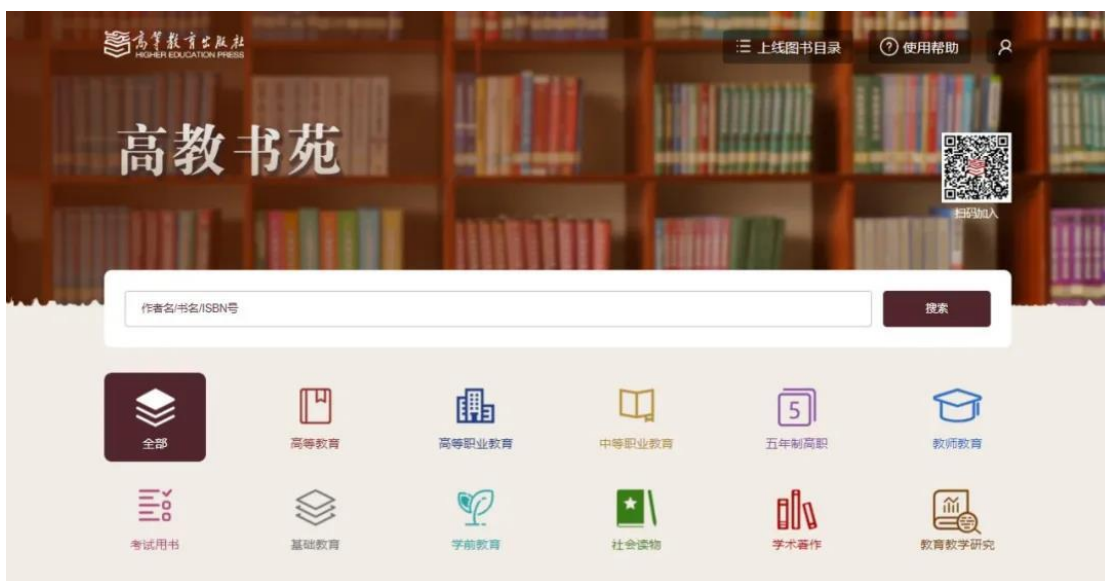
高等教育出版社
HIGHER EDUCATION PRESS

上线图书目录
使用帮助

高教书苑

扫码加入

作者名/书名/ISBN号
搜索

全部
高等教育
高等职业教育
中等职业教育
5
五年制高职
教师教育

考试用书
基础教育
学前教育
社会读物
学术著作
教育教学研究